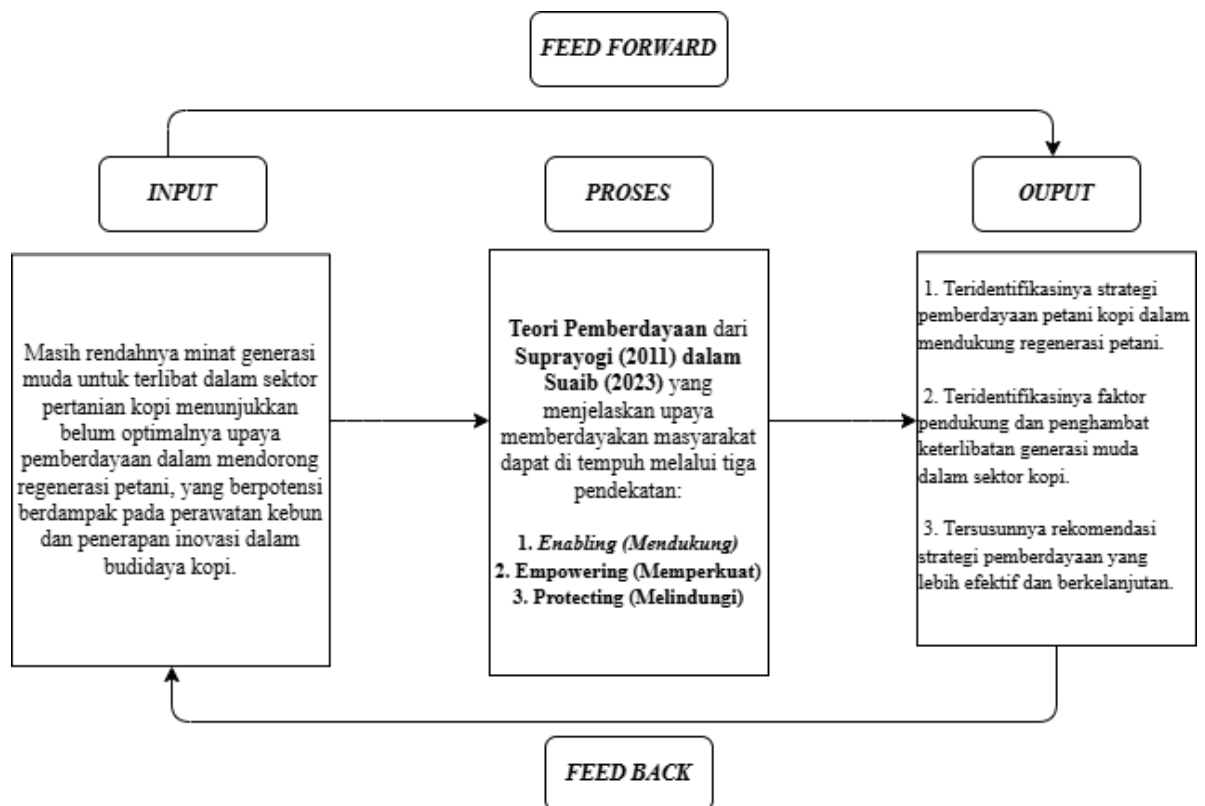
FEED FORWARD

INPUT

PROSES

OUPUT

Masih rendahnya minat generasi muda untuk terlibat dalam sektor pertanian kopi menunjukkan belum optimalnya upaya pemberdayaan dalam mendorong regenerasi petani, yang berpotensi berdampak pada perawatan kebun dan penerapan inovasi dalam budidaya kopi.

Teori Pemberdayaan dari Suprayogi (2011) dalam Suaib (2023) yang menjelaskan upaya memberdayakan masyarakat dapat di tempuh melalui tiga pendekatan:

1. Enabling (Mendukung)
2. Empowering (Memperkuat)
3. Protecting (Melindungi)

1. Teridentifikasinya strategi pemberdayaan petani kopi dalam mendukung regenerasi petani.

2. Teridentifikasinya faktor pendukung dan penghambat keterlibatan generasi muda dalam sektor kopi.

3. Tersusunnya rekomendasi strategi pemberdayaan yang lebih efektif dan berkelanjutan.

FEED BACK